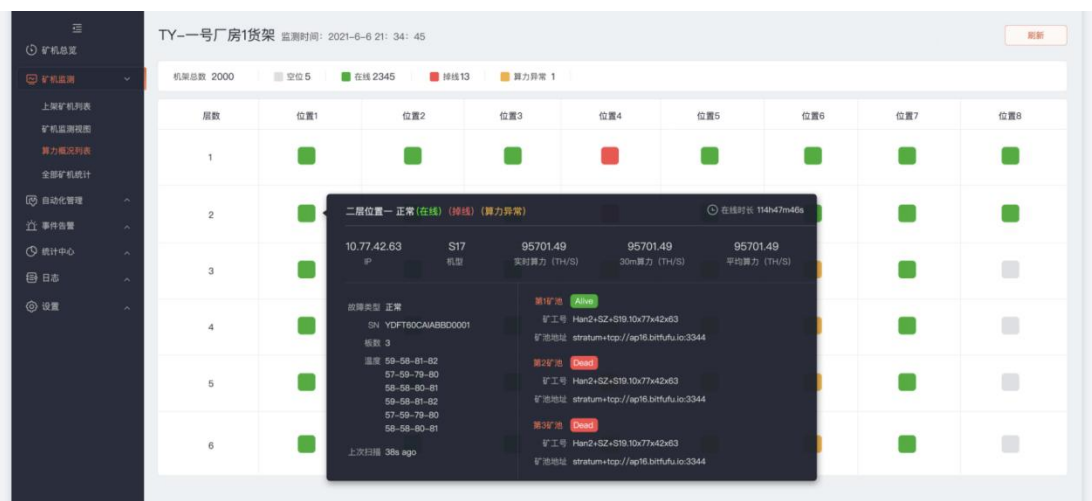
矿机总览

矿机监测

上架矿机列表

矿机监测视图

算力概况列表

全部矿机统计

自动化管理

事件告警

统计中心

日志

设置

TY-一号厂房1货架 监测时间：2021-6-6 21：34：45

刷新

机架总数 2000 空位 5 在线 2345 掉线13 算力异常 1

| 层数 | 位置1 | 位置2 | 位置3 | 位置4 | 位置5 | 位置6 | 位置7 | 位置8 |
|---|---|---|---|---|---|---|---|---|
| 1 | | | | | | | | |
| 2 | | | | | | | | |
| 3 | | | | | | | | |
| 4 | | | | | | | | |
| 5 | | | | | | | | |
| 6 | | | | | | | | |

二层位置一 正常 (在线) (掉线) (算力异常)

在线时长 114h47m46s

10.77.42.63 IP

S17 机型

95701.49 实时算力（TH/S）

95701.49 30m算力（TH/S）

95701.49 平均算力（TH/S）

故障类型 正常

SN YDFT60CAIABBD0001

板数 3

温度 59–58–81–82
57–59–79–80
58–58–80–81
59–58–81–82
57–59–79–80
58–58–80–81

上次扫描 38s ago

第1矿池 Alive

矿工号 Han2+SZ+S19.10x77x42x63

矿池地址 stratum+tcp://ap16.bitfufu.io:3344

第2矿池 Dead

矿工号 Han2+SZ+S19.10x77x42x63

矿池地址 stratum+tcp://ap16.bitfufu.io:3344

第3矿池 Dead

矿工号 Han2+SZ+S19.10x77x42x63

矿池地址 stratum+tcp://ap16.bitfufu.io:3344